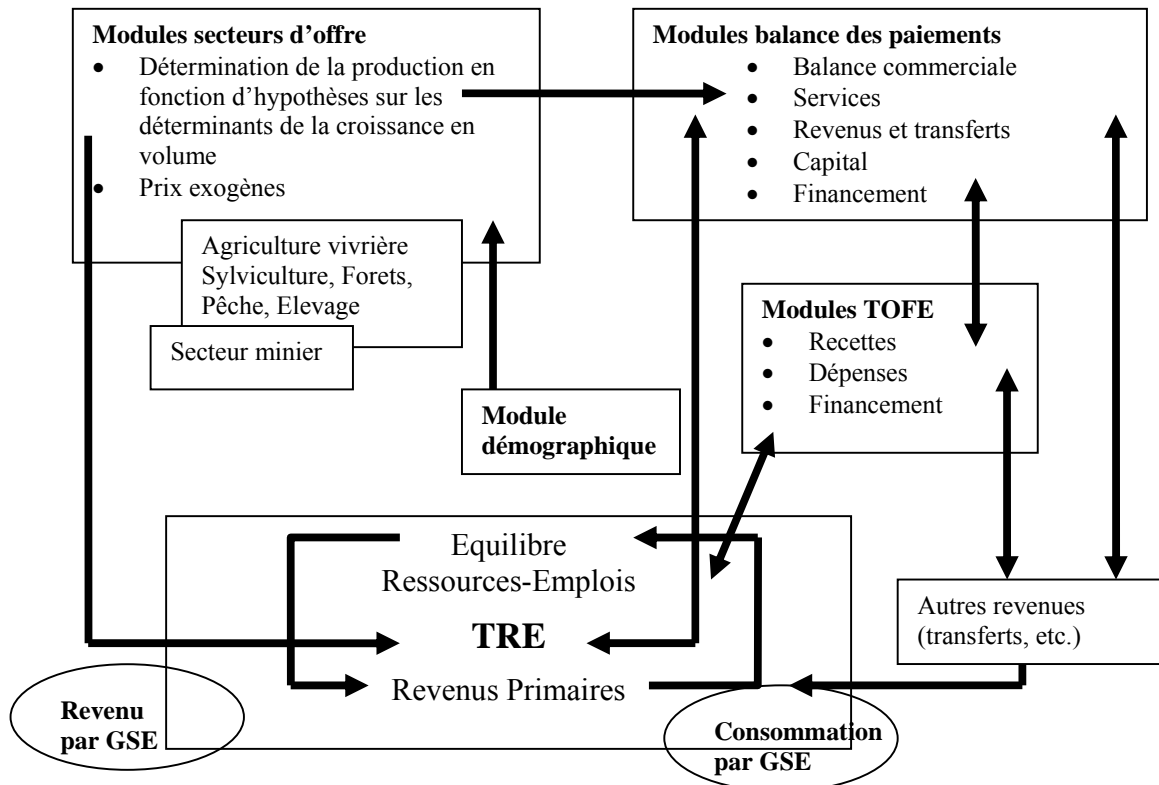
**Modules secteurs d'offre**
- Détermination de la production en fonction d'hypothèses sur les déterminants de la croissance en volume
- Prix exogènes

Agriculture vivrière Sylviculture, Forets, Pêche, Elevage

Secteur minier

**Modules balance des paiements**
- Balance commerciale
- Services
- Revenus et transferts
- Capital
- Financement

**Modules TOFE**
- Recettes
- Dépenses
- Financement

**Module démographique**

Equilibre Ressources-Emplois

**TRE**

Revenus Primaires

Autres revenues (transferts, etc.)

**Revenu par GSE**

**Consommation par GSE**